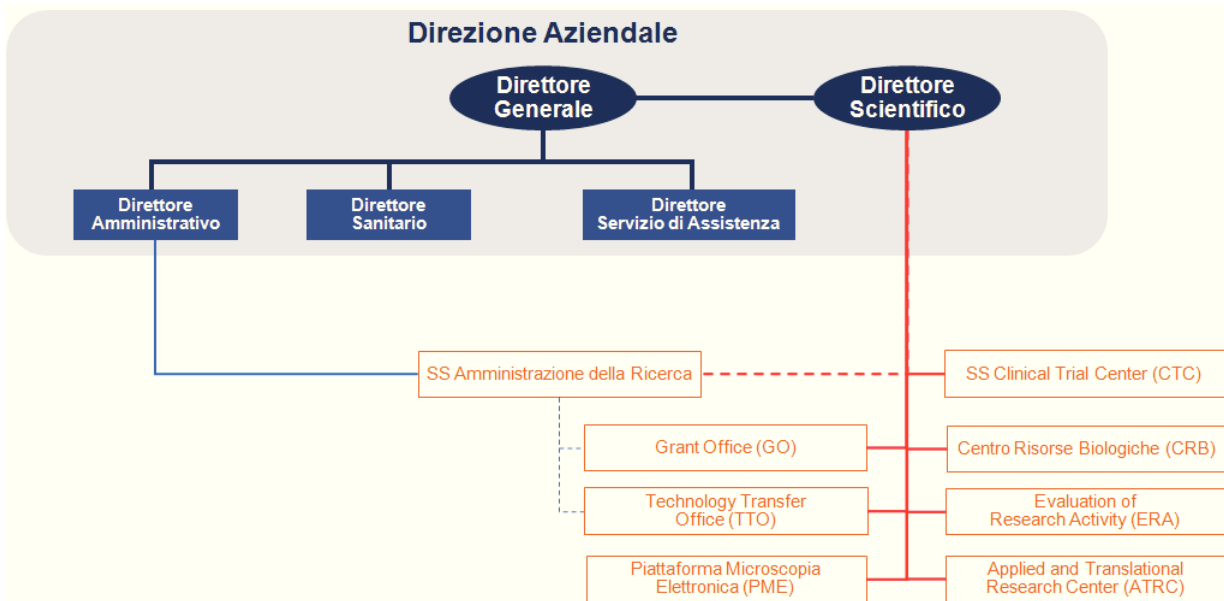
Direzione Aziendale

Direttore Generale

Direttore Scientifico

Direttore Amministrativo

Direttore Sanitario

Direttore Servizio di Assistenza

SS Amministrazione della Ricerca

SS Clinical Trial Center (CTC)

Grant Office (GO)

Centro Risorse Biologiche (CRB)

Technology Transfer Office (TTO)

Evaluation of Research Activity (ERA)

Piattaforma Microscopia Elettronica (PME)

Applied and Translational Research Center (ATRC)